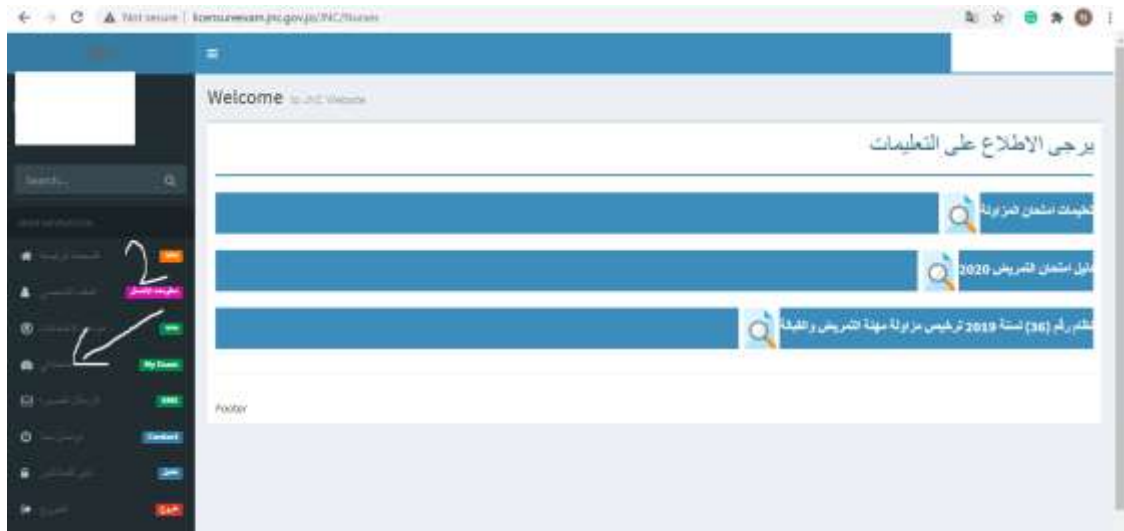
Not secure | licensureexam.jnc.gov.jo/JNC/Nurses

Welcome to JNC Website

Search...

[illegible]

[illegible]
معلومات الامتحان
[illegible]
My Exam
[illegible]
Contact
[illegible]
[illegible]

يرجى الاطلاع على التعليمات

تعليمات امتحان المزاولة

دليل امتحان التمريض 2020

نظام رقم (36) لسنة 2019 ترخيص مزاولة مهنة التمريض والقبالة

Footer